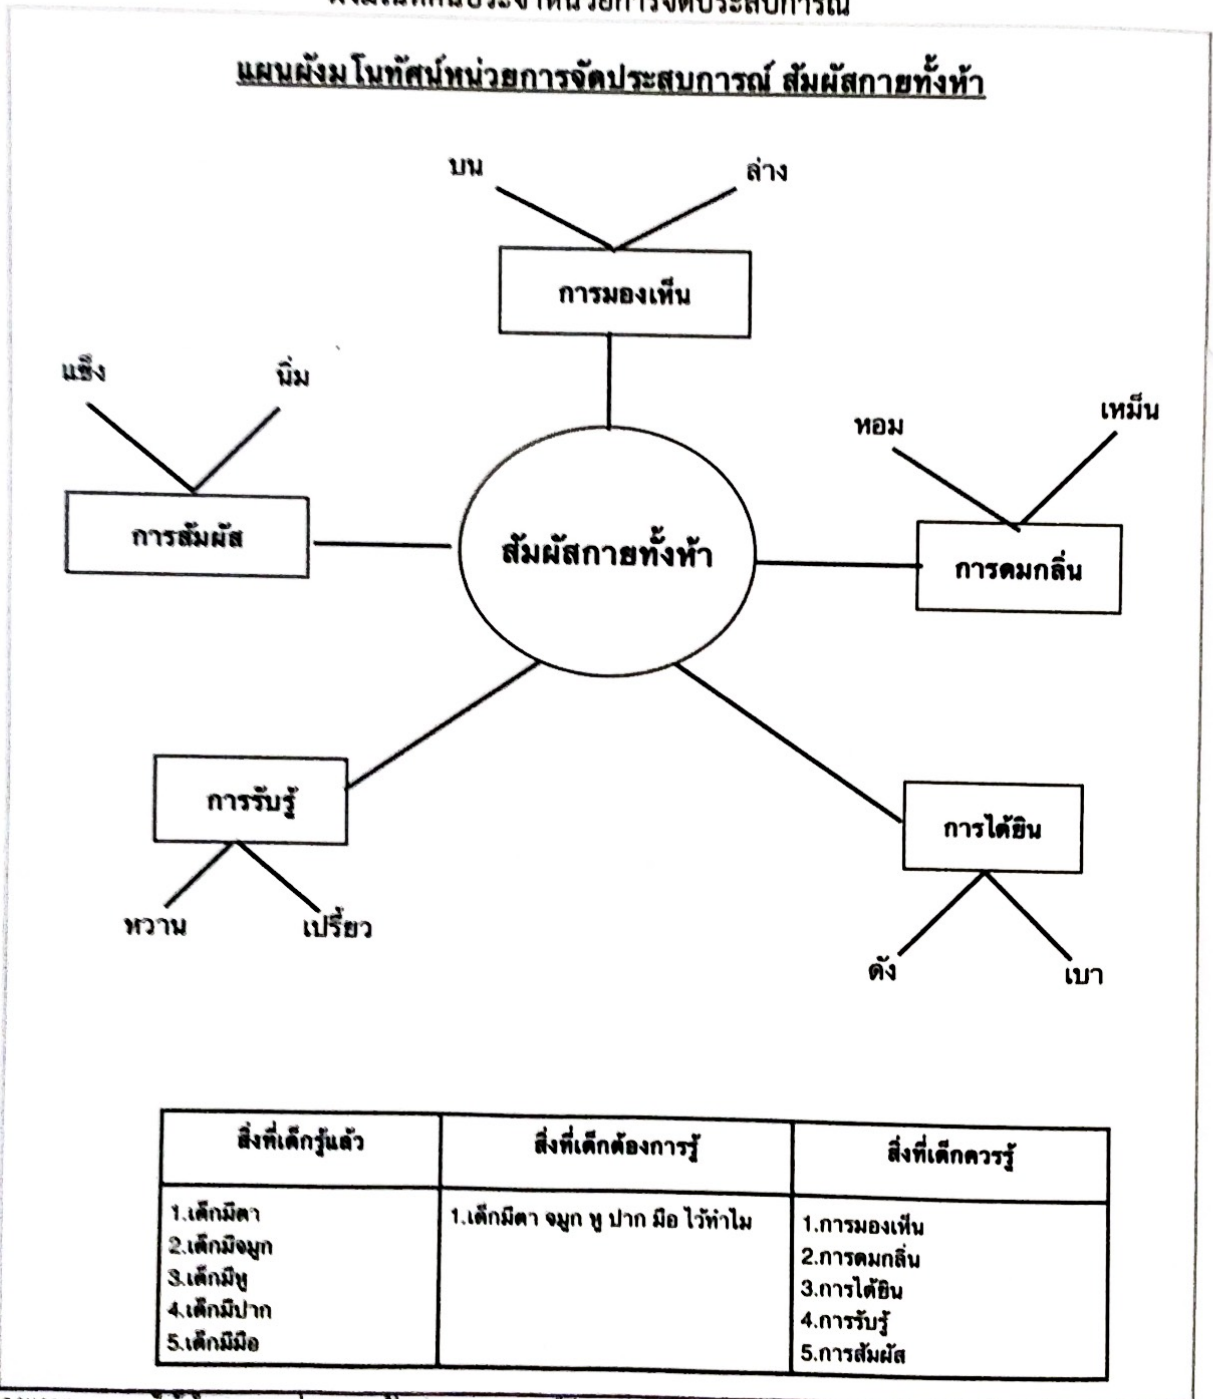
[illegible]

แผนผังมโนทัศน์หน่วยการจัดประสบการณ์ สัมผัสกายทั้งห้า

บน

ล่าง

การมองเห็น

แข็ง

นิ่ม

หอม

เหม็น

การสัมผัส

สัมผัสกายทั้งห้า

การดมกลิ่น

การรับรู้

การได้ยิน

หวาน

เปรี้ยว

ดัง

เบา

| สิ่งที่เด็กรู้แล้ว | สิ่งที่เด็กต้องการรู้ | สิ่งที่เด็กควรรู้ |
|---|---|---|
| 1.เด็กมีตา<br>2.เด็กมีจมูก<br>3.เด็กมีหู<br>4.เด็กมีปาก<br>5.เด็กมีมือ | 1.เด็กมีตา จมูก หู ปาก มือ ไว้ทำไม | 1.การมองเห็น<br>2.การดมกลิ่น<br>3.การได้ยิน<br>4.การรับรู้<br>5.การสัมผัส |